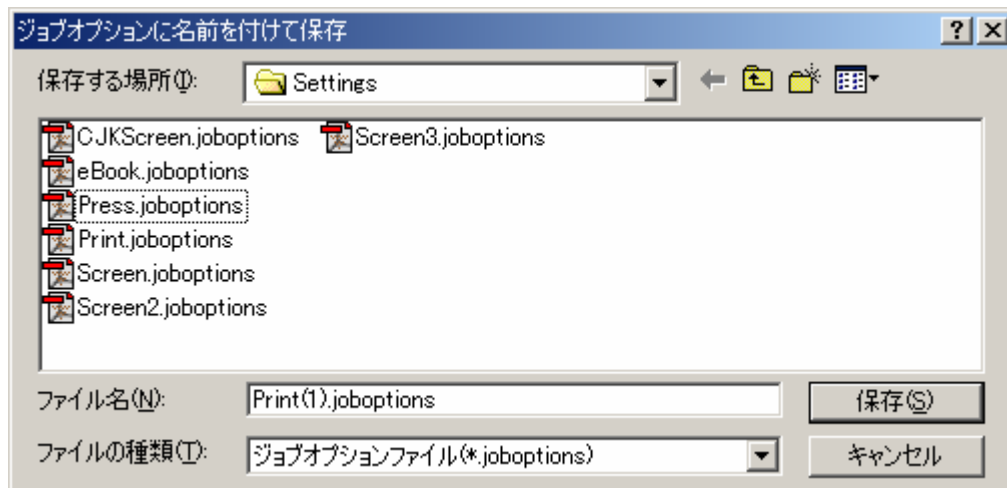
ジョブオプションに名前を付けて保存

?

保存する場所(I):

Settings

CJKScreen.joboptions

Screen3.joboptions

eBook.joboptions

Press.joboptions

Print.joboptions

Screen.joboptions

Screen2.joboptions

ファイル名(N):

Print(1).joboptions

保存(S)

ファイルの種類(T):

ジョブオプションファイル(*.joboptions)

キャンセル